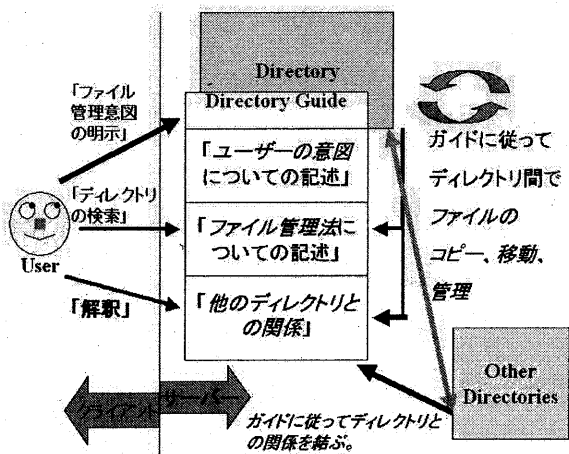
「ファイル管理意図の明示」

「ディレクトリの検索」

User

「解釈」

Directory

Directory Guide

「ユーザーの意図についての記述」

「ファイル管理法についての記述」

「他のディレクトリとの関係」

ガイドに従ってディレクトリ間でファイルのコピー、移動、管理

Other Directories

クライアント

サーバー

ガイドに従ってディレクトリとの関係を結ぶ。